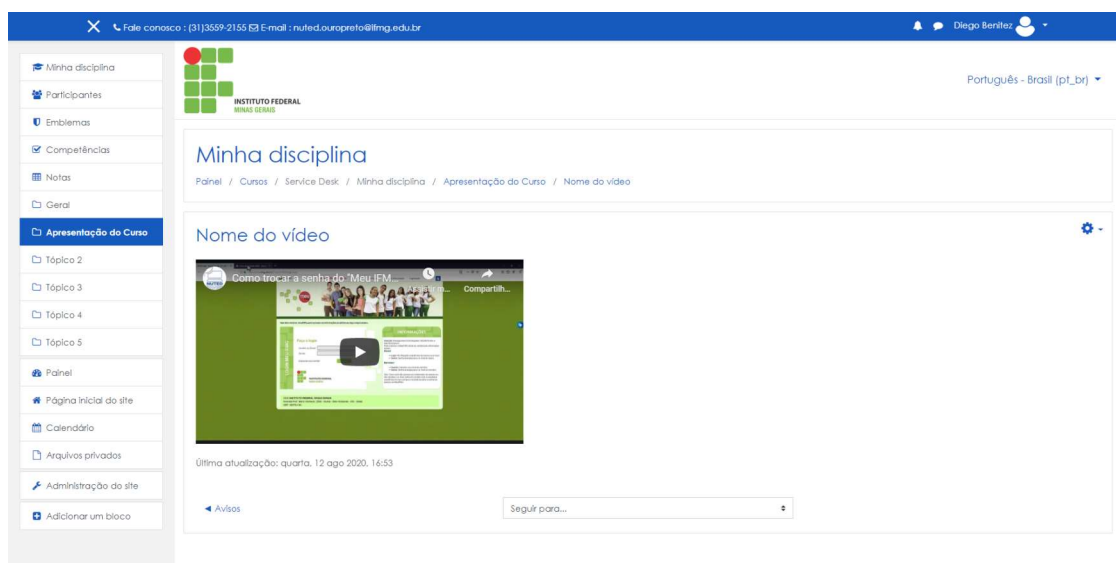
Fale conosco : (31)3559-2155 E-mail : nuted.ouropreto@ifmg.edu.br

Diego Benitez

Minha disciplina
Participantes
Emblemas
Competências
Notas
Geral
Apresentação do Curso
Tópico 2
Tópico 3
Tópico 4
Tópico 5
Painel
Página inicial do site
Calendário
Arquivos privados
Administração do site
Adicionar um bloco

INSTITUTO FEDERAL
MINAS GERAIS

Português - Brasil (pt_br)

Minha disciplina

Painel / Cursos / Service Desk / Minha disciplina / Apresentação do Curso / Nome do vídeo

Nome do vídeo

NUTED
Como trocar a senha do "Meu IFM...
Assistir m...
Compartilh...

Última atualização: quarta, 12 ago 2020, 16:53

◄ Avisos

Seguir para...